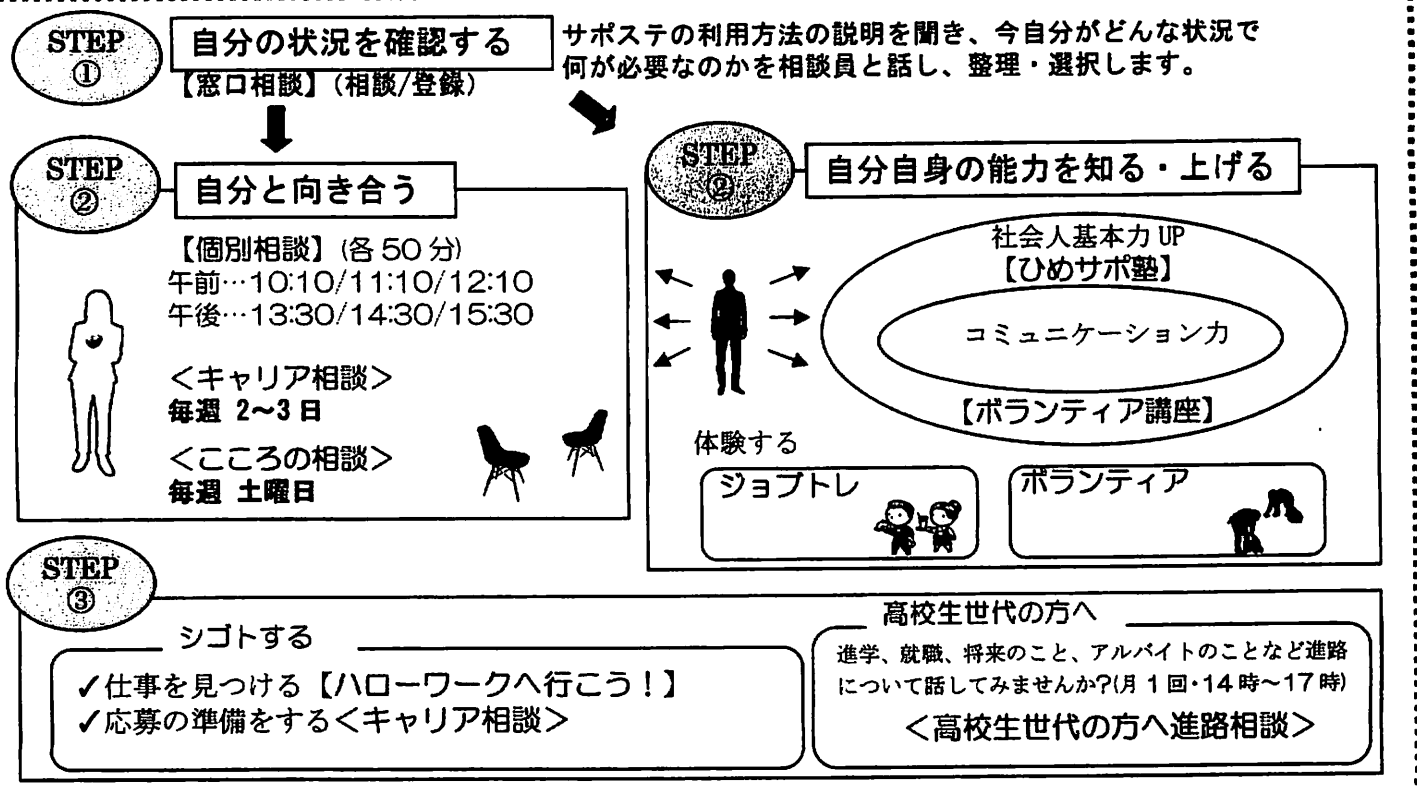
STEP ①
自分の状況を確認する
【窓口相談】(相談/登録)
サポステの利用方法の説明を聞き、今自分がどんな状況で何が必要なのかを相談員と話し、整理・選択します。

STEP ②
自分と向き合う
【個別相談】(各 50 分)
午前…10:10/11:10/12:10
午後…13:30/14:30/15:30
<キャリア相談>
毎週 2~3 日
<こころの相談>
毎週 土曜日

STEP ②
自分自身の能力を知る・上げる
社会人基本力 UP
【ひめサポ塾】
コミュニケーション力
【ボランティア講座】
体験する
ジョブトレ
ボランティア

STEP ③
シゴトする
✓仕事を見つける【ハローワークへ行こう!】
✓応募の準備をする<キャリア相談>

高校生世代の方へ
進学、就職、将来のこと、アルバイトのことなど進路について話してみませんか?(月 1 回・14 時~17 時)
<高校生世代の方へ進路相談>